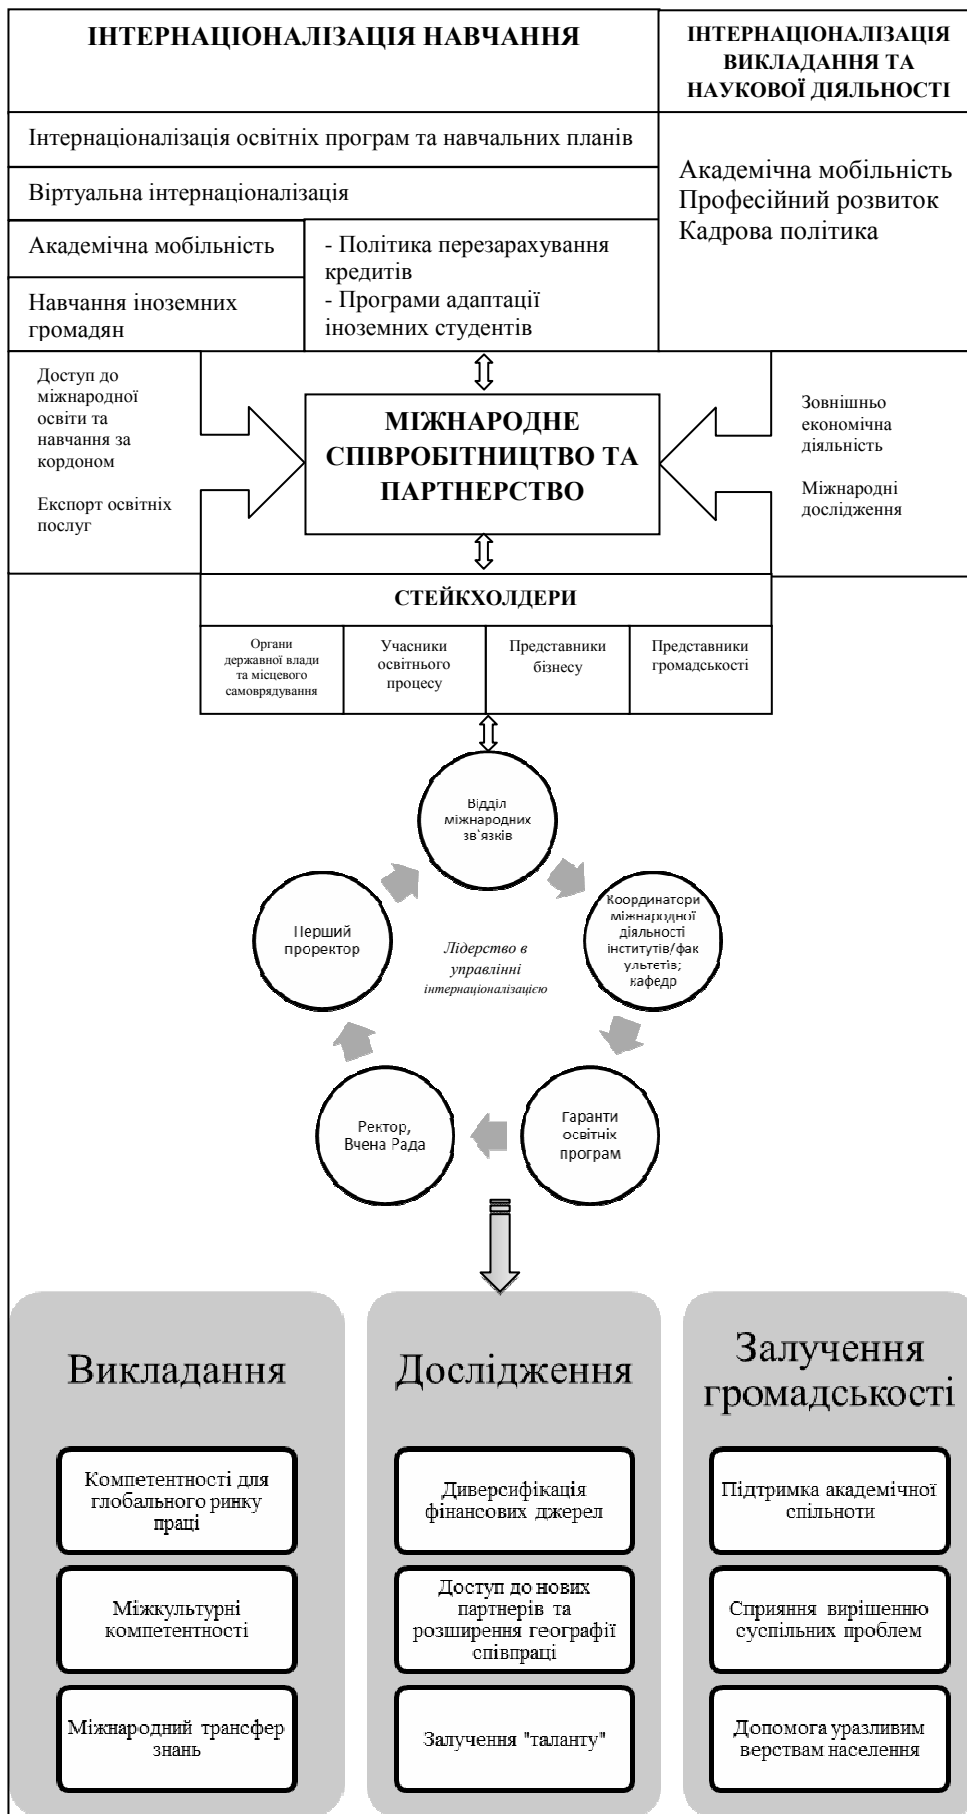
ІНТЕРНАЦІОНАЛІЗАЦІЯ НАВЧАННЯ

ІНТЕРНАЦІОНАЛІЗАЦІЯ ВИКЛАДАННЯ ТА НАУКОВОЇ ДІЯЛЬНОСТІ

Інтернаціоналізація освітніх програм та навчальних планів

Віртуальна інтернаціоналізація

Академічна мобільність

Навчання іноземних громадян

- Політика перезарахування кредитів
- Програми адаптації іноземних студентів

Академічна мобільність
Професійний розвиток
Кадрова політика

Доступ до міжнародної освіти та навчання за кордоном

Експорт освітніх послуг

МІЖНАРОДНЕ СПІВРОБІТНИЦТВО ТА ПАРТНЕРСТВО

Зовнішньо економічна діяльність

Міжнародні дослідження

СТЕЙКХОЛДЕРИ

| Органи державної влади та місцевого самоврядування | Учасники освітнього процесу | Представники бізнесу | Представники громадськості |
|---|---|---|---|

Відділ міжнародних зв'язків

Координатори міжнародної діяльності інститутів/факультетів; кафедр

Гаранти освітніх програм

Ректор, Вчена Рада

Перший проректор

Лідерство в управлінні інтернаціоналізацією

Викладання

Компетентності для глобального ринку праці

Міжкультурні компетентності

Міжнародний трансфер знань

Дослідження

Диверсифікація фінансових джерел

Доступ до нових партнерів та розширення географії співпраці

Залучення "таланту"

Залучення громадськості

Підтримка академічної спільноти

Сприяння вирішенню суспільних проблем

Допомога уразливим верствам населення